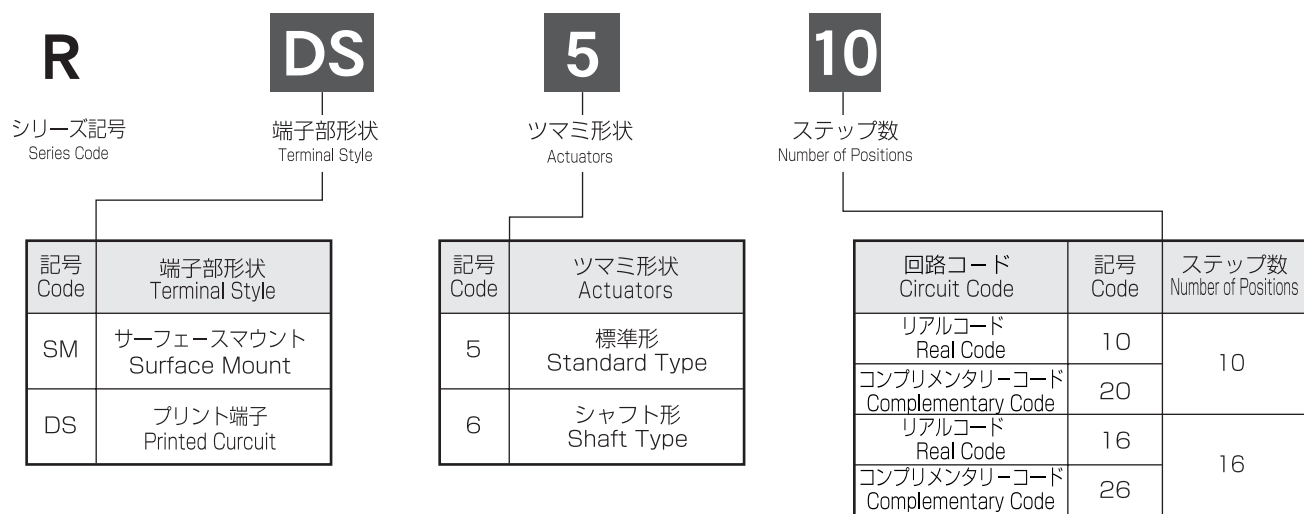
R

シリーズ記号
Series Code

DS

端子部形状
Terminal Style

5

ツマミ形状
Actuators

10

ステップ数
Number of Positions

| 記号 Code | 端子部形状 Terminal Style |
|---|---|
| SM | サーフェースマウント Surface Mount |
| DS | プリント端子 Printed Curcuit |

| 記号 Code | ツマミ形状 Actuators |
|---|---|
| 5 | 標準形 Standard Type |
| 6 | シャフト形 Shaft Type |

| 回路コード Circuit Code | 記号 Code | ステップ数 Number of Positions |
|---|---|---|
| リアルコード Real Code | 10 | 10 |
| コンプリメンタリーコード Complementary Code | 20 | |
| リアルコード Real Code | 16 | 16 |
| コンプリメンタリーコード Complementary Code | 26 | |